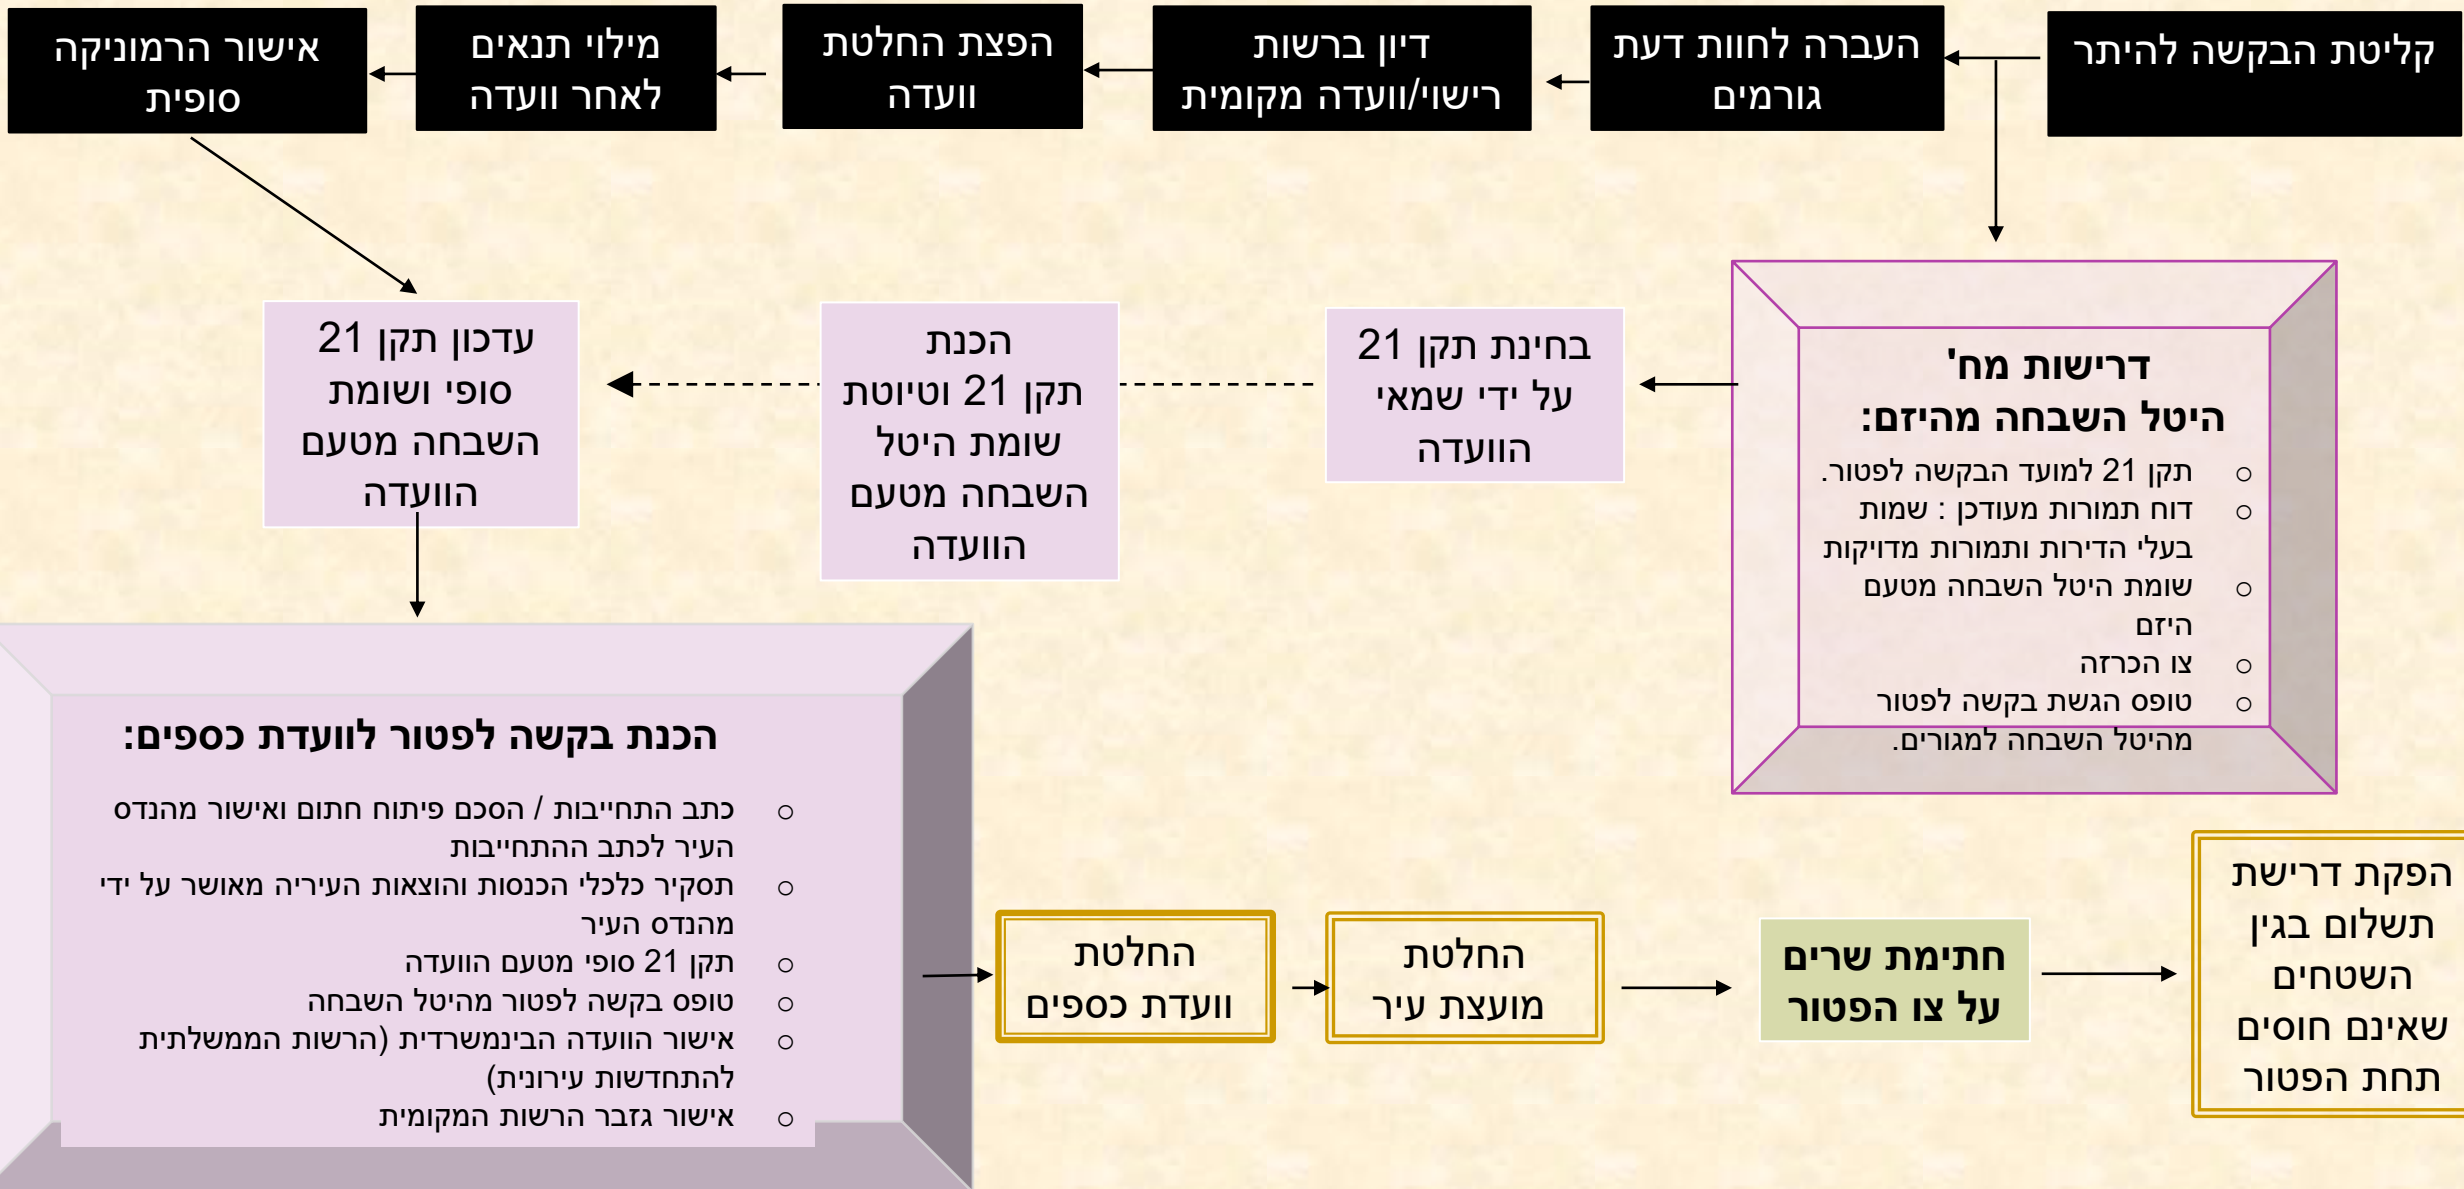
קליטת הבקשה להיתר

העברה לחוות דעת גורמים

דיון ברשות רישוי/וועדה מקומית

הפצת החלטת וועדה

מילוי תנאים לאחר וועדה

אישור הרמוניקה סופית

דרישות מח' היטל השבחה מהיזם:

○ תקן 21 למועד הבקשה לפטור.
○ דוח תמורות מעודכן : שמות בעלי הדירות ותמורות מדויקות
○ שומת היטל השבחה מטעם היזם
○ צו הכרזה
○ טופס הגשת בקשה לפטור מהיטל השבחה למגורים.

בחינת תקן 21 על ידי שמאי הוועדה

הכנת תקן 21 וטיוטת שומת היטל השבחה מטעם הוועדה

עדכון תקן 21 סופי ושומת השבחה מטעם הוועדה

הכנת בקשה לפטור לוועדת כספים:

○ כתב התחייבות / הסכם פיתוח חתום ואישור מהנדס העיר לכתב ההתחייבות
○ תסקיר כלכלי הכנסות והוצאות העיריה מאושר על ידי מהנדס העיר
○ תקן 21 סופי מטעם הוועדה
○ טופס בקשה לפטור מהיטל השבחה
○ אישור הוועדה הבינמשרדית (הרשות הממשלתית להתחדשות עירונית)
○ אישור גזבר הרשות המקומית

החלטת וועדת כספים

החלטת מועצת עיר

חתימת שרים על צו הפטור

הפקת דרישת תשלום בגין השטחים שאינם חוסים תחת הפטור